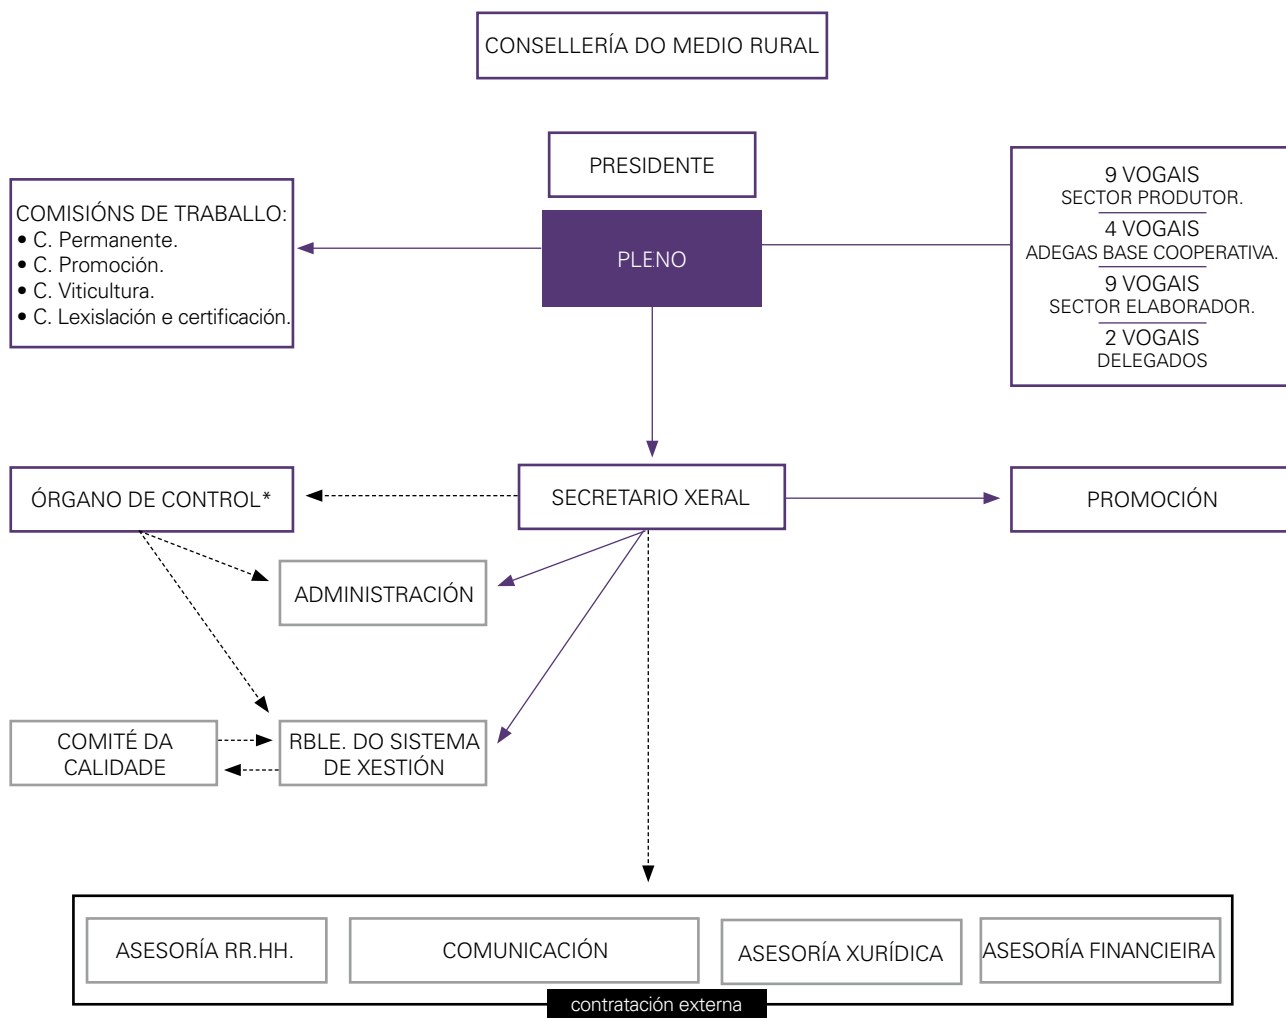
CONSELLERÍA DO MEDIO RURAL

PRESIDENTE

COMISIÓNS DE TRABALLO:
• C. Permanente.
• C. Promoción.
• C. Viticultura.
• C. Lexislación e certificación.

PLENO

9 VOGAIS
SECTOR PRODUTOR.
4 VOGAIS
ADEGAS BASE COOPERATIVA.
9 VOGAIS
SECTOR ELABORADOR.
2 VOGAIS
DELEGADOS

ÓRGANO DE CONTROL*

SECRETARIO XERAL

PROMOCIÓN

ADMINISTRACIÓN

COMITÉ DA CALIDADE

RBLE. DO SISTEMA DE XESTIÓN

ASESORÍA RR.HH.

COMUNICACIÓN

ASESORÍA XURÍDICA

ASESORÍA FINANCIEIRA

contratación externa